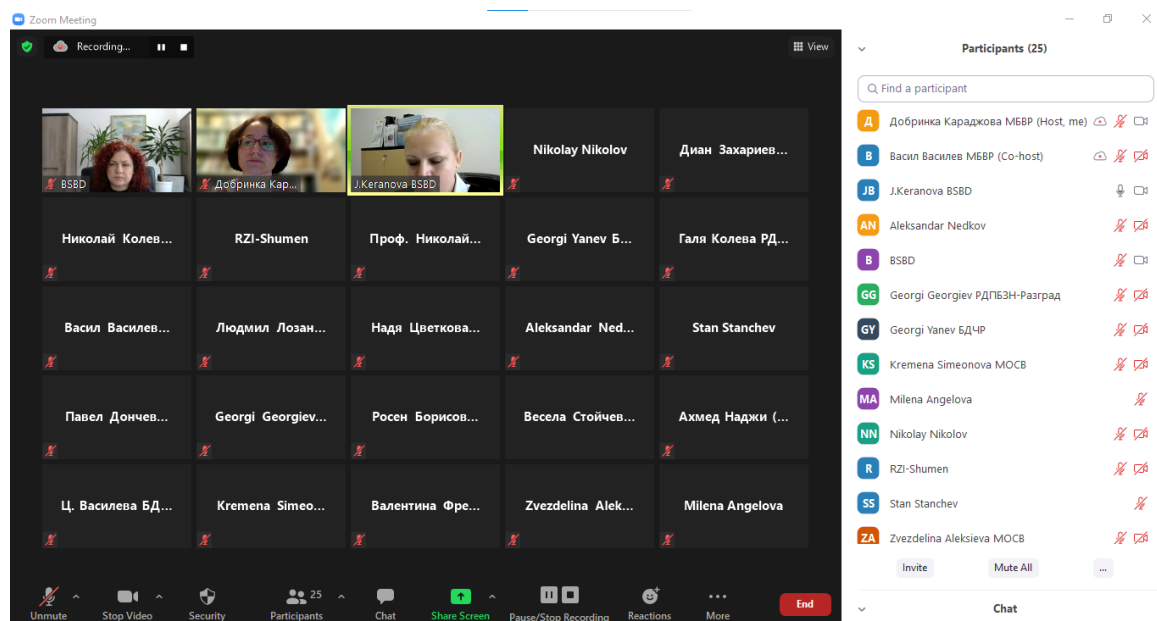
Zoom Meeting

Recording...

View

BSBD
Добринка Кар...
J.Keranova BSBD
Nikolay Nikolov
Диан Захариев...
Николай Колев...
RZI-Shumen
Проф. Николай...
Georgi Yanev Б...
Галя Колева РД...
Васил Василев...
Людмил Лозан...
Надя Цветкова...
Aleksandar Ned...
Stan Stanchev
Павел Дончев...
Georgi Georgiev...
Росен Борисов...
Весела Стойчев...
Ахмед Наджи (...
Ц. Василева БД...
Kremena Simeo...
Валентина Фре...
Zvezdelina Alek...
Milena Angelova

Unmute
Stop Video
Security
25
Participants
Chat
Share Screen
Pause/Stop Recording
Reactions
More
End

Participants (25)

Find a participant

Д Добринка Караджова МБВР (Host, me)
В Васил Василев МБВР (Co-host)
JB J.Keranova BSBD
AN Aleksandar Nedkov
B BSBD
GG Georgi Georgiev РДПБЗН-Разград
GY Georgi Yanev БДЧР
KS Kremena Simeonova МОСВ
MA Milena Angelova
NN Nikolay Nikolov
R RZI-Shumen
SS Stan Stanchev
ZA Zvezdelina Aleksieva МОСВ

Invite
Mute All
...

Chat